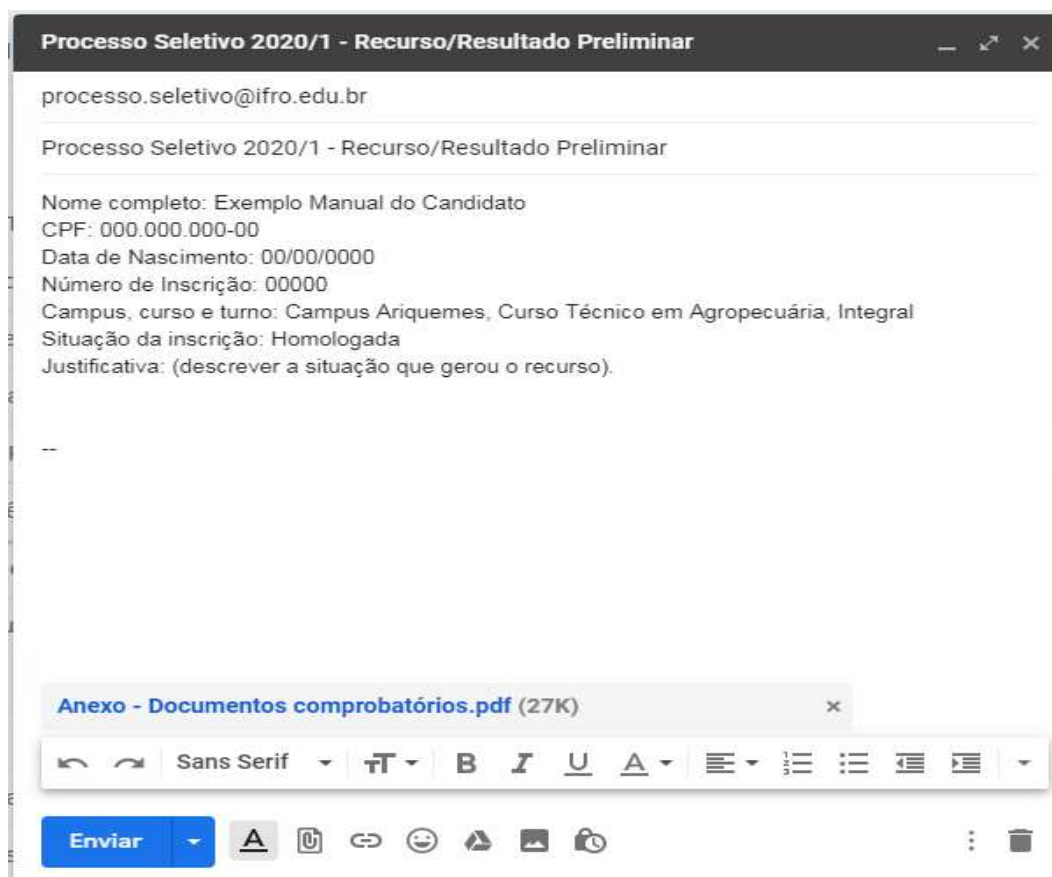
Processo Seletivo 2020/1 - Recurso/Resultado Preliminar

processo.seletivo@ifro.edu.br

Processo Seletivo 2020/1 - Recurso/Resultado Preliminar

Nome completo: Exemplo Manual do Candidato
CPF: 000.000.000-00
Data de Nascimento: 00/00/0000
Número de Inscrição: 00000
Campus, curso e turno: Campus Ariquemes, Curso Técnico em Agropecuária, Integral
Situação da inscrição: Homologada
Justificativa: (descrever a situação que gerou o recurso).

--

Anexo - Documentos comprobatórios.pdf (27K)

Sans Serif

Enviar